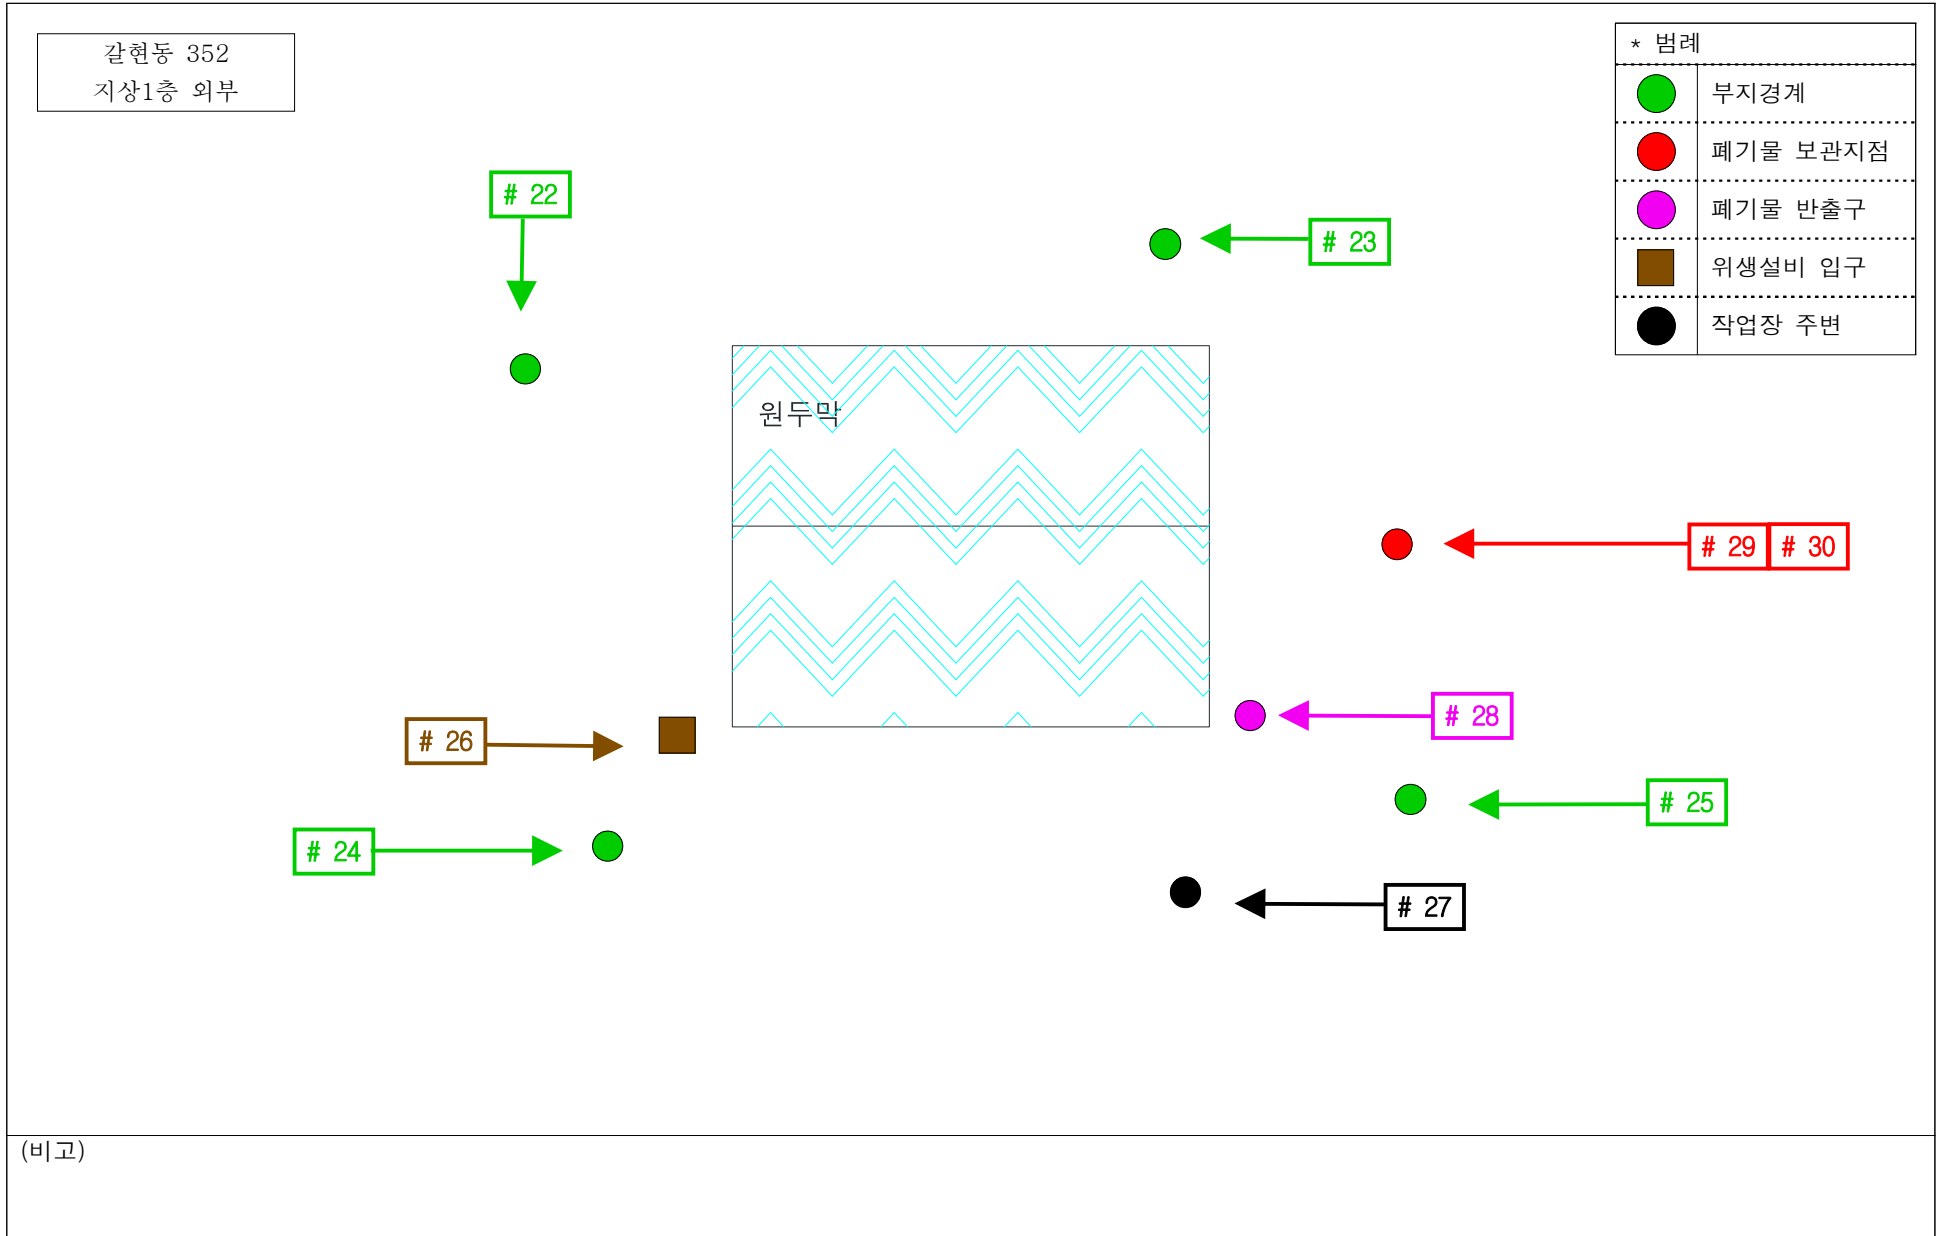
갈현동 352
지상1층 외부

* 범례

| | |
|---|---|
| | 부지경계 |
| | 폐기물 보관지점 |
| | 폐기물 반출구 |
| | 위생설비 입구 |
| | 작업장 주변 |

# 22

# 23

원두막

# 29 # 30

# 28

# 26

# 25

# 24

# 27

(비고)